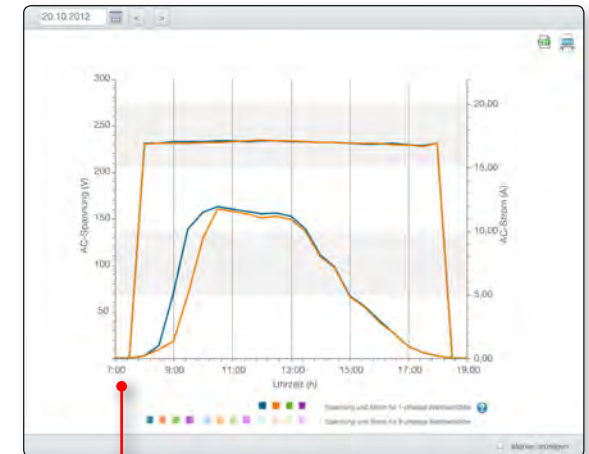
20.10.2012

300
250
200
150
100
50

AC-Spannung (V)

20,00
15,00
10,00
5,00
0,00

AC-Strom (A)

7:00 9:00 11:00 13:00 15:00 17:00 19:00
Uhrzeit (h)

Spannung und Strom für 1-phasige Wechselrichter
Spannung und Strom für 3-phasige Wechselrichter

Marker anzeigen